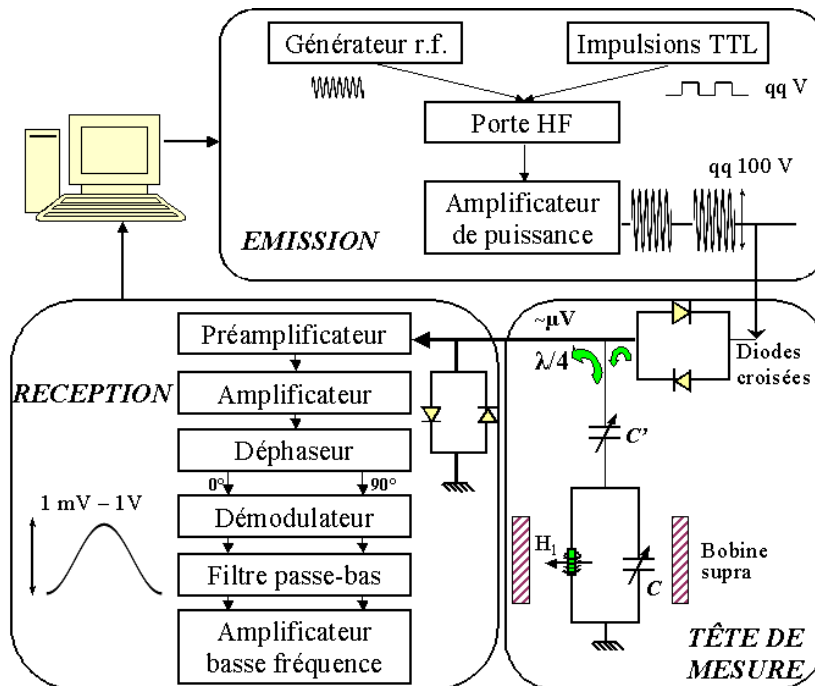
Générateur r.f.

Impulsions TTL

qq V

Porte HF

qq 100 V

Amplificateur de puissance

EMISSION

~μV

Préamplificateur

Diodes croisées

$\lambda/4$

RECEPTION

Amplificateur

Déphaseur

$C'$

0°

90°

1 mV – 1V

Démodulateur

$H_1$

Bobine supra

$C$

Filtre passe-bas

Amplificateur basse fréquence

TÊTE DE MESURE